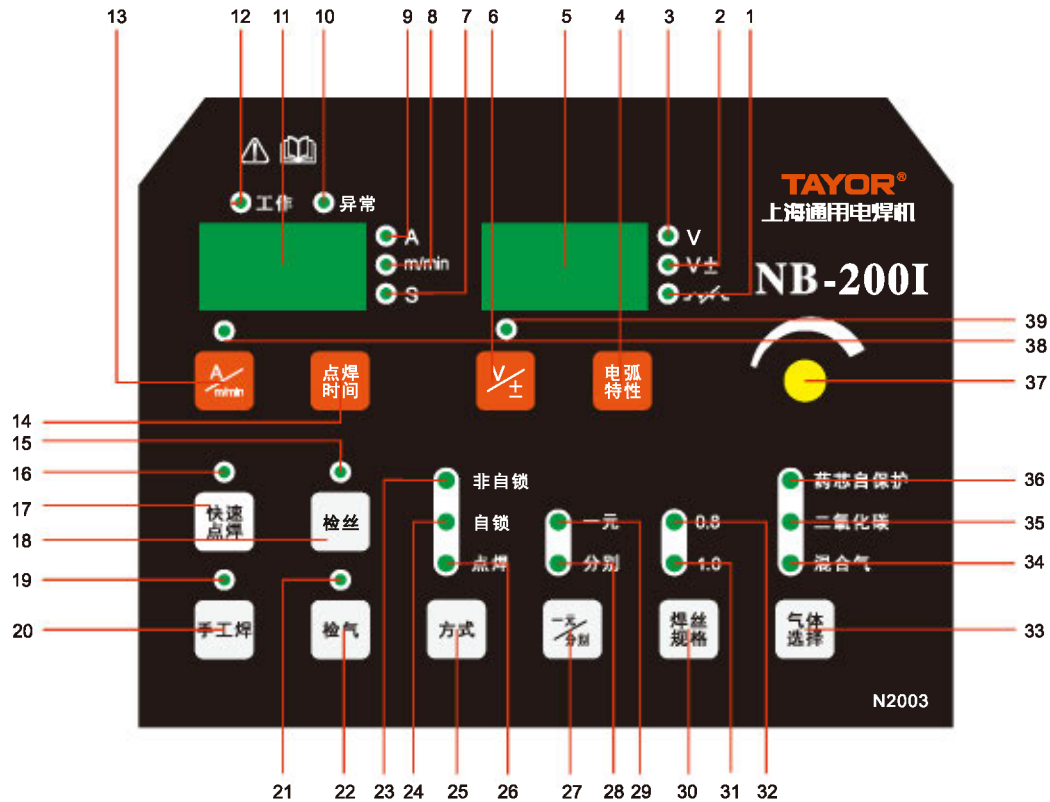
13 12 11 10 9 8 7 6 5 4 3 2 1

工作 异常

A
m/min
S

V
V±

TAYOR®
上海通用电焊机
NB-200I

39
38
37

A/m/min
点焊时间
V/±
电弧特性

14
15
16
17
18
19
20

快速点焊
检丝
手工焊
检气

非自锁
自锁
点焊
方式

一元
分别
一元/分别

0.8
1.0
焊丝规格

药芯自保护
二氧化碳
混合气
气体选择

36
35
34
33

N2003

21 22 23 24 25 26 27 28 29 30 31 32